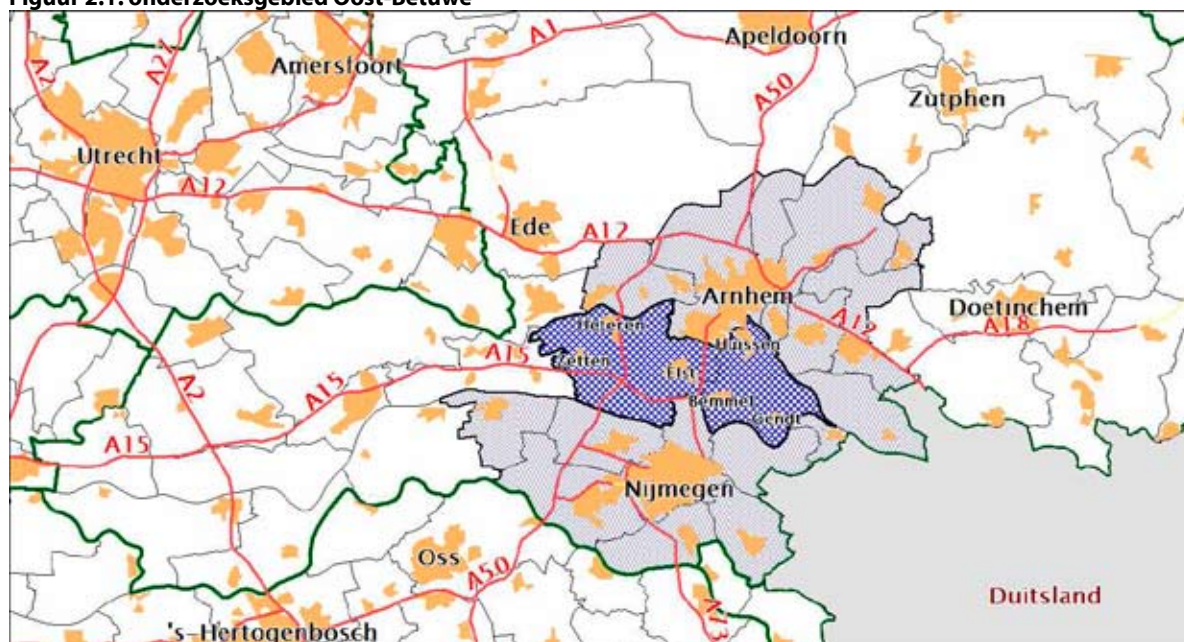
Figuur 2.1: onderzoeksgebied Oost-Betuwe

A1
Apeldoorn
A2
A27
Amersfoort
A50
Zutphen
Utrecht
A12
Ede
A12
Arnhem
Doetinchem
Heteren
Huissen
A12
A18
A15
Zetten
Elst
Bemmel
Gendt
A2
A15
A15
Nijmegen
Oss
A50
A73
Duitsland
's-Hertogenbosch